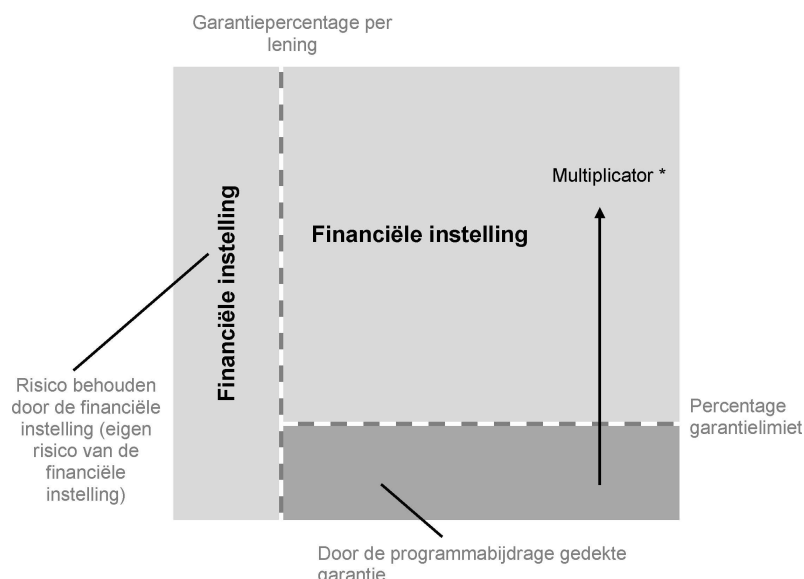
Garantiepercentage per lening

Financiële instelling

Multiplicator *

Financiële instelling

Risico behouden door de financiële instelling (eigen risico van de financiële instelling)

Percentage garantielimiet

Door de programmabijdrage gedekte garantie